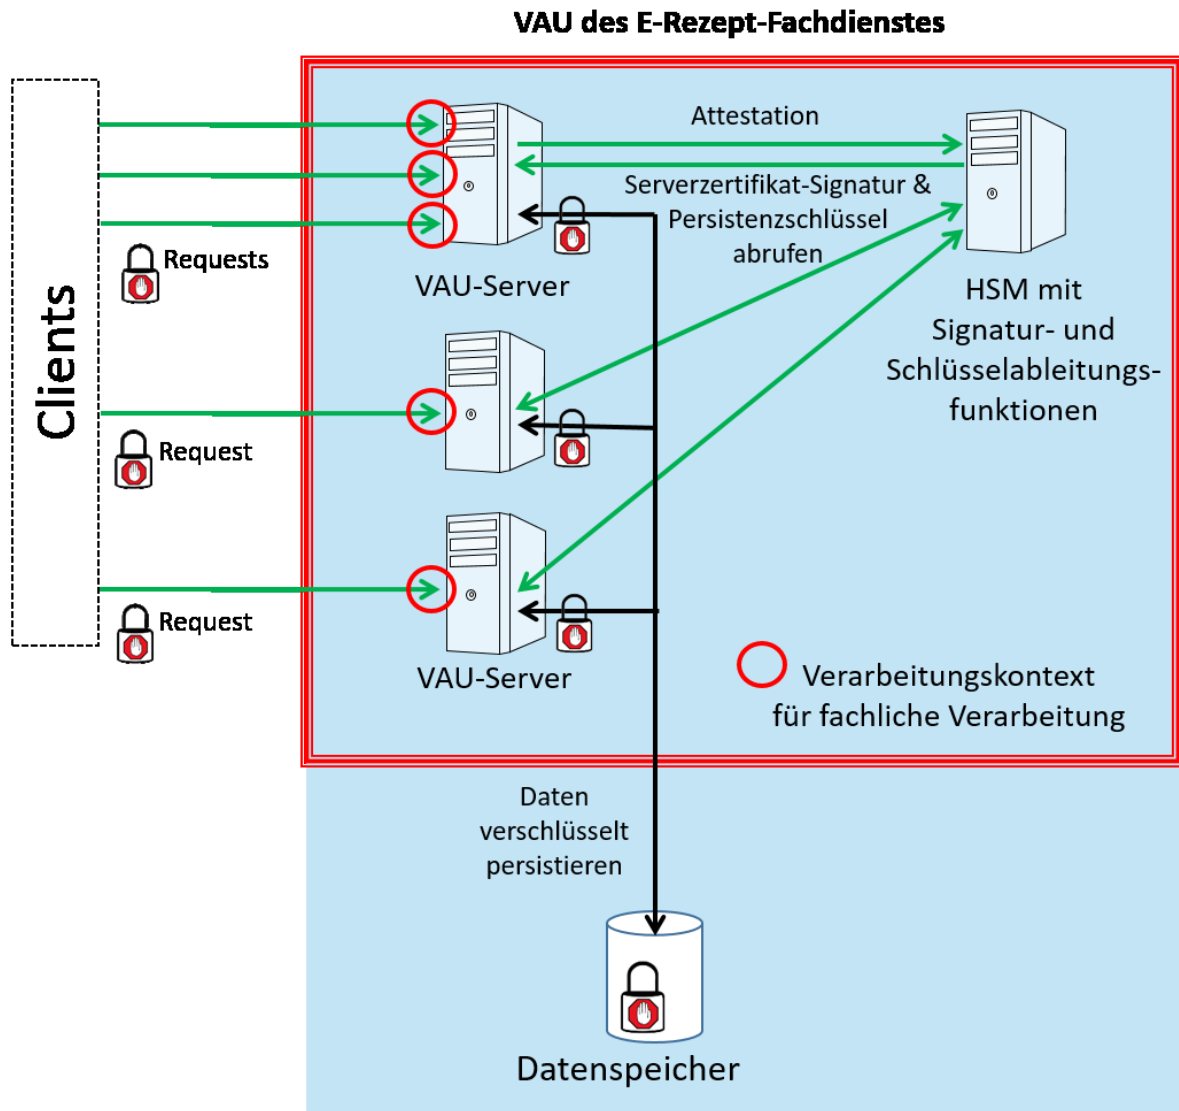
VAU des E-Rezept-Fachdienstes

Clients

Requests

Request

Request

Attestation

Serverzertifikat-Signatur & Persistenzschlüssel abrufen

VAU-Server

HSM mit Signatur- und Schlüsselableitungsfunktionen

VAU-Server

Verarbeitungskontext für fachliche Verarbeitung

Daten verschlüsselt persistieren

Datenspeicher